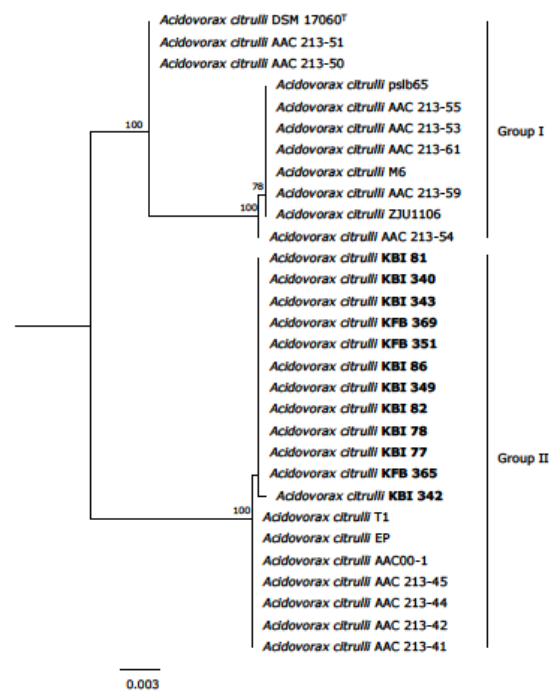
Acidovorax citrulli DSM 17060$^{T}$
Acidovorax citrulli AAC 213-51
Acidovorax citrulli AAC 213-50
Acidovorax citrulli pslb65
Acidovorax citrulli AAC 213-55
Acidovorax citrulli AAC 213-53
Acidovorax citrulli AAC 213-61
Acidovorax citrulli M6
Acidovorax citrulli AAC 213-59
Acidovorax citrulli ZJU1106
Acidovorax citrulli AAC 213-54
100
78
100
Group I

Acidovorax citrulli **KBI 81**
Acidovorax citrulli **KBI 340**
Acidovorax citrulli **KBI 343**
Acidovorax citrulli **KFB 369**
Acidovorax citrulli **KFB 351**
Acidovorax citrulli **KBI 86**
Acidovorax citrulli **KBI 349**
Acidovorax citrulli **KBI 82**
Acidovorax citrulli **KBI 78**
Acidovorax citrulli **KBI 77**
Acidovorax citrulli **KFB 365**
Acidovorax citrulli **KBI 342**
Acidovorax citrulli T1
Acidovorax citrulli EP
Acidovorax citrulli AAC00-1
Acidovorax citrulli AAC 213-45
Acidovorax citrulli AAC 213-44
Acidovorax citrulli AAC 213-42
Acidovorax citrulli AAC 213-41
100
Group II

0.003